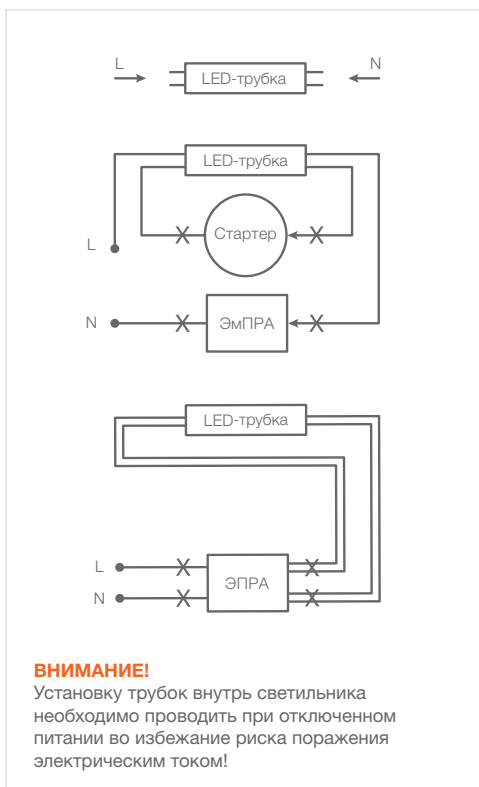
L

LED-трубка

N

LED-трубка

L

Стартер

N

ЭмПРА

LED-трубка

L

N

ЭПРА

ВНИМАНИЕ!
Установку трубок внутрь светильника необходимо проводить при отключенном питании во избежание риска поражения электрическим током!